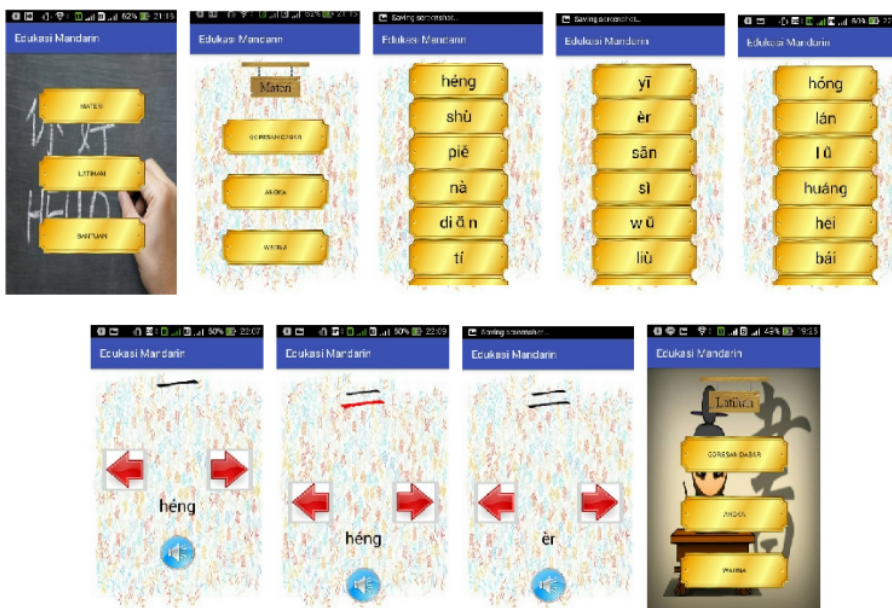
52% 21:05
Edukasi Mandarin
MATERI
LATIHAN
BANTUAN

Edukasi Mandarin
Materi
GORESAN DASAR
ANGKA
WARNA

Saving screenshot...
Edukasi Mandarin
héng
shù
piě
nà
di ǎ n
tí

Saving screenshot...
Edukasi Mandarin
yī
èr
sān
sì
w ǔ
liù

Edukasi Mandarin
hóng
lán
l ǜ
huáng
hei
bái

50% 22:07
Edukasi Mandarin
héng

50% 22:09
Edukasi Mandarin
héng

Saving screenshot...
Edukasi Mandarin
èr

49% 19:25
Edukasi Mandarin
Latihan
GORESAN DASAR
ANGKA
WARNA